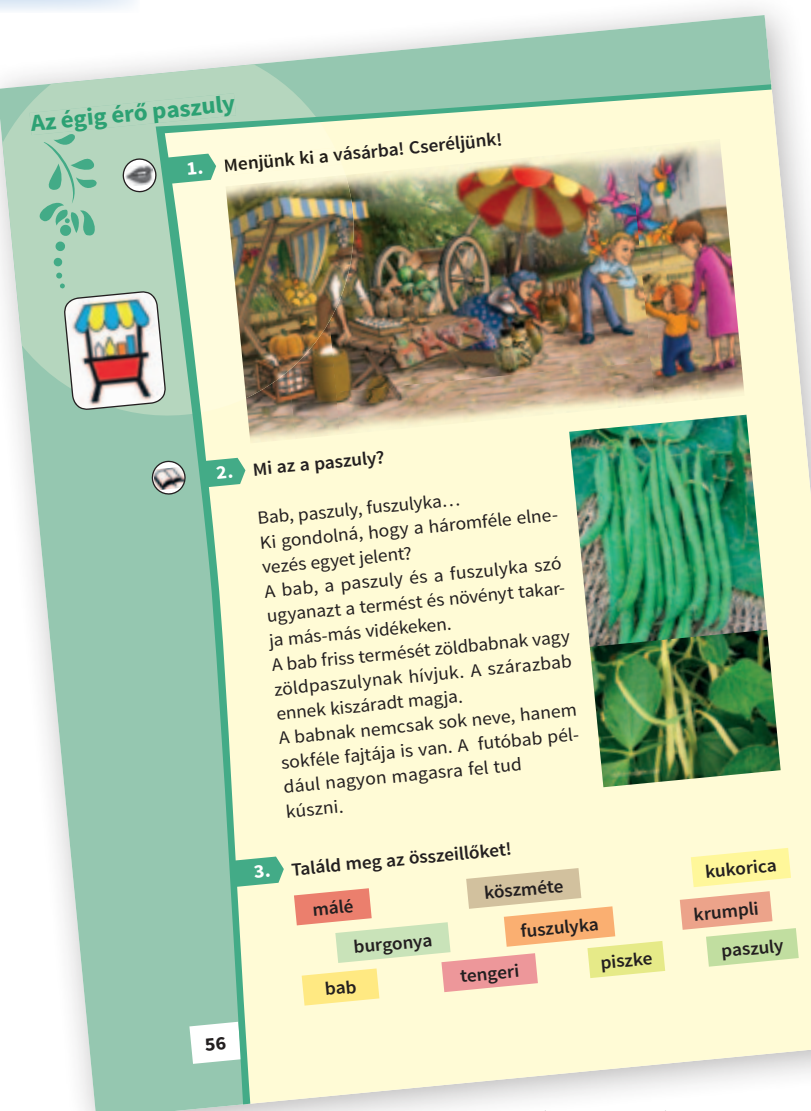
Az égig érő paszuly

1. Menjünk ki a vásárba! Cseréljünk!

2. Mi az a paszuly?

Bab, paszuly, fuszulyka…
Ki gondolná, hogy a háromféle elnevezés egyet jelent?
A bab, a paszuly és a fuszulyka szó ugyanazt a termést és növényt takarja más-más vidékeken.
A bab friss termését zöldbabnak vagy zöldpaszulynak hívjuk. A szárazbab ennek kiszáradt magja.
A babnak nemcsak sok neve, hanem sokféle fajtája is van. A futóbab például nagyon magasra fel tud kúszni.

3. Találd meg az összeillőket!

málé
köszméte
kukorica
burgonya
fuszulyka
krumpli
bab
tengeri
piszke
paszuly

56